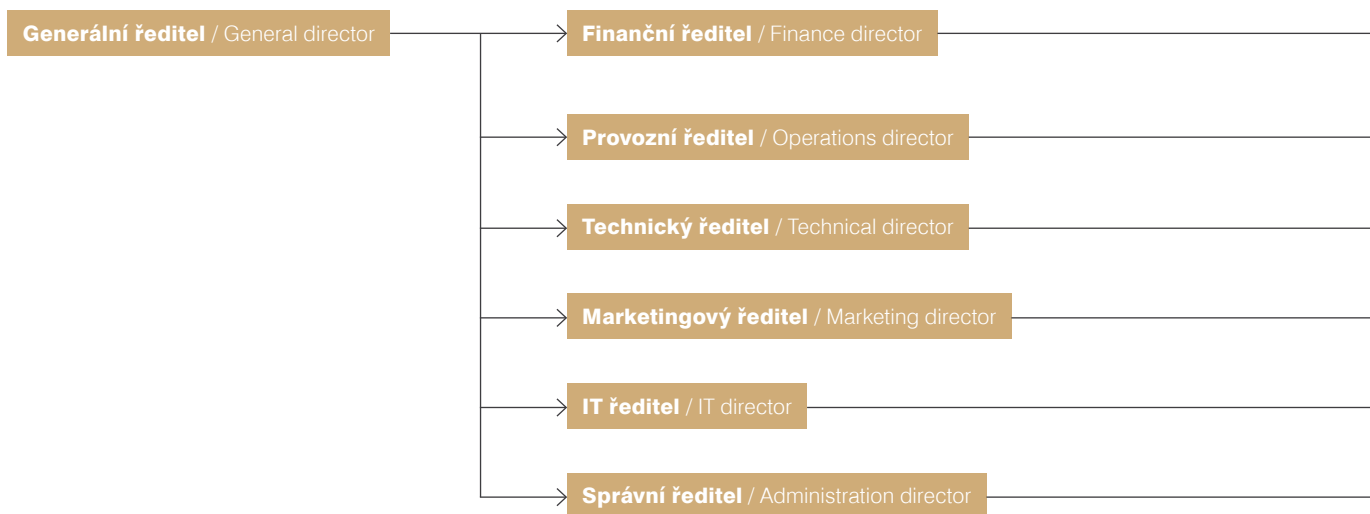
Generální ředitel / General director

Finanční ředitel / Finance director

Provozní ředitel / Operations director

Technický ředitel / Technical director

Marketingový ředitel / Marketing director

IT ředitel / IT director

Správní ředitel / Administration director